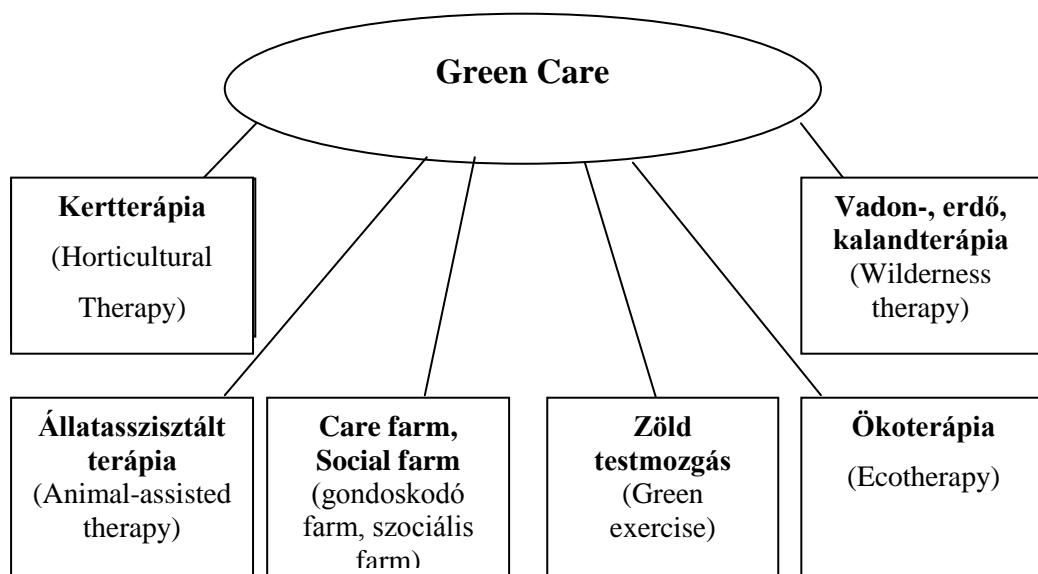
Green Care

Kertterápia
(Horticultural Therapy)

Vadon-, erdő, kalandterápia
(Wilderness therapy)

Állatasszisztált terápia
(Animal-assisted therapy)

Care farm, Social farm
(gondoskodó farm, szociális farm)

Zöld testmozgás
(Green exercise)

Ökoterápia
(Ecotherapy)